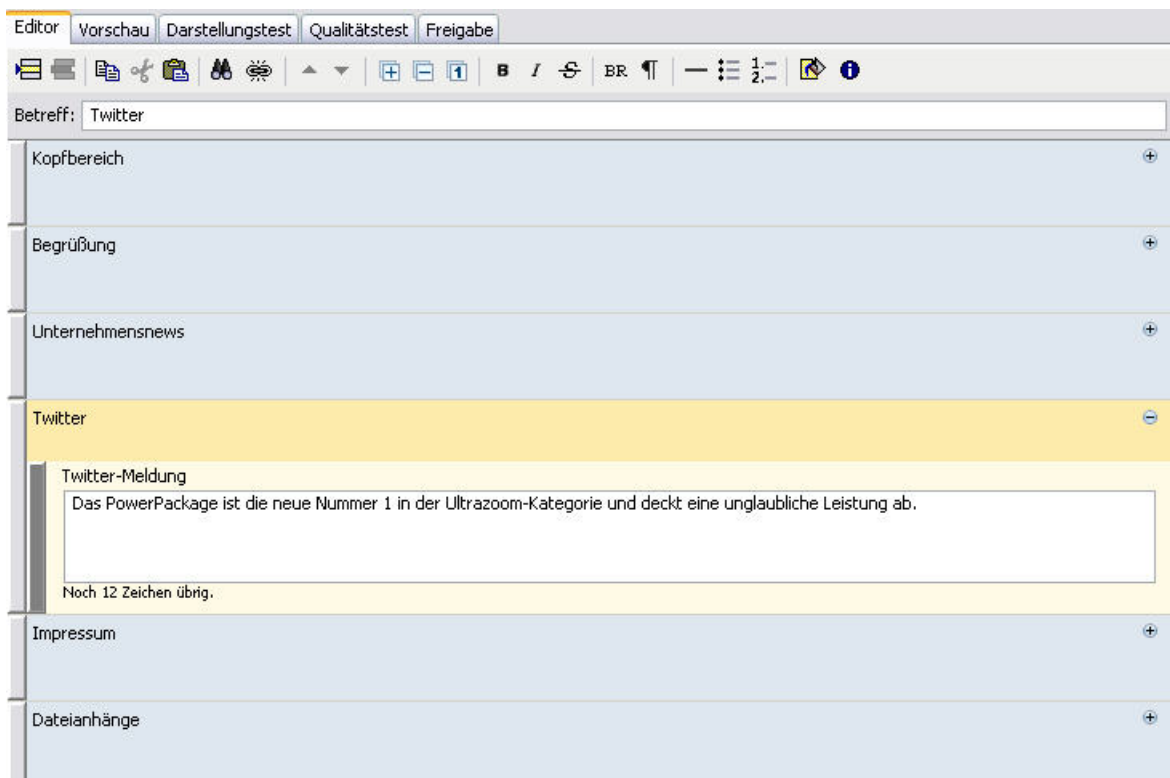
Editor Vorschau Darstellungstest Qualitätstest Freigabe

B I BR ¶

Betreff: Twitter

Kopfbereich

Begrüßung

Unternehmensnews

Twitter

Twitter-Meldung

Das PowerPackage ist die neue Nummer 1 in der Ultrazoom-Kategorie und deckt eine unglaubliche Leistung ab.

Noch 12 Zeichen übrig.

Impressum

Dateianhänge